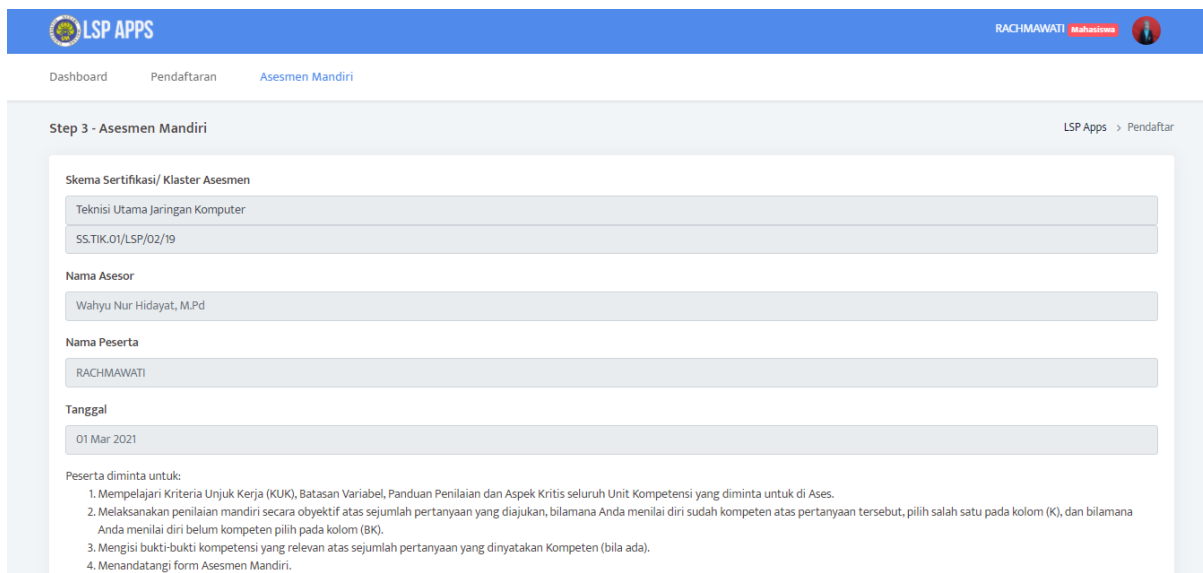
LSP APPS

RACHMAWATI Mahasiswa

Dashboard Pendaftaran Asesmen Mandiri

Step 3 - Asesmen Mandiri

LSP Apps > Pendaftar

Skema Sertifikasi/ Klaster Asesmen

Teknisi Utama Jaringan Komputer

SS.TIK.01/LSP/02/19

Nama Asesor

Wahyu Nur Hidayat, M.Pd

Nama Peserta

RACHMAWATI

Tanggal

01 Mar 2021

Peserta diminta untuk:
1. Mempelajari Kriteria Unjuk Kerja (KUK), Batasan Variabel, Panduan Penilaian dan Aspek Kritis seluruh Unit Kompetensi yang diminta untuk di Ases.
2. Melaksanakan penilaian mandiri secara obyektif atas sejumlah pertanyaan yang diajukan, bilamana Anda menilai diri sudah kompeten atas pertanyaan tersebut, pilih salah satu pada kolom (K), dan bilamana Anda menilai diri belum kompeten pilih pada kolom (BK).
3. Mengisi bukti-bukti kompetensi yang relevan atas sejumlah pertanyaan yang dinyatakan Kompeten (bila ada).
4. Menandatangi form Asesmen Mandiri.